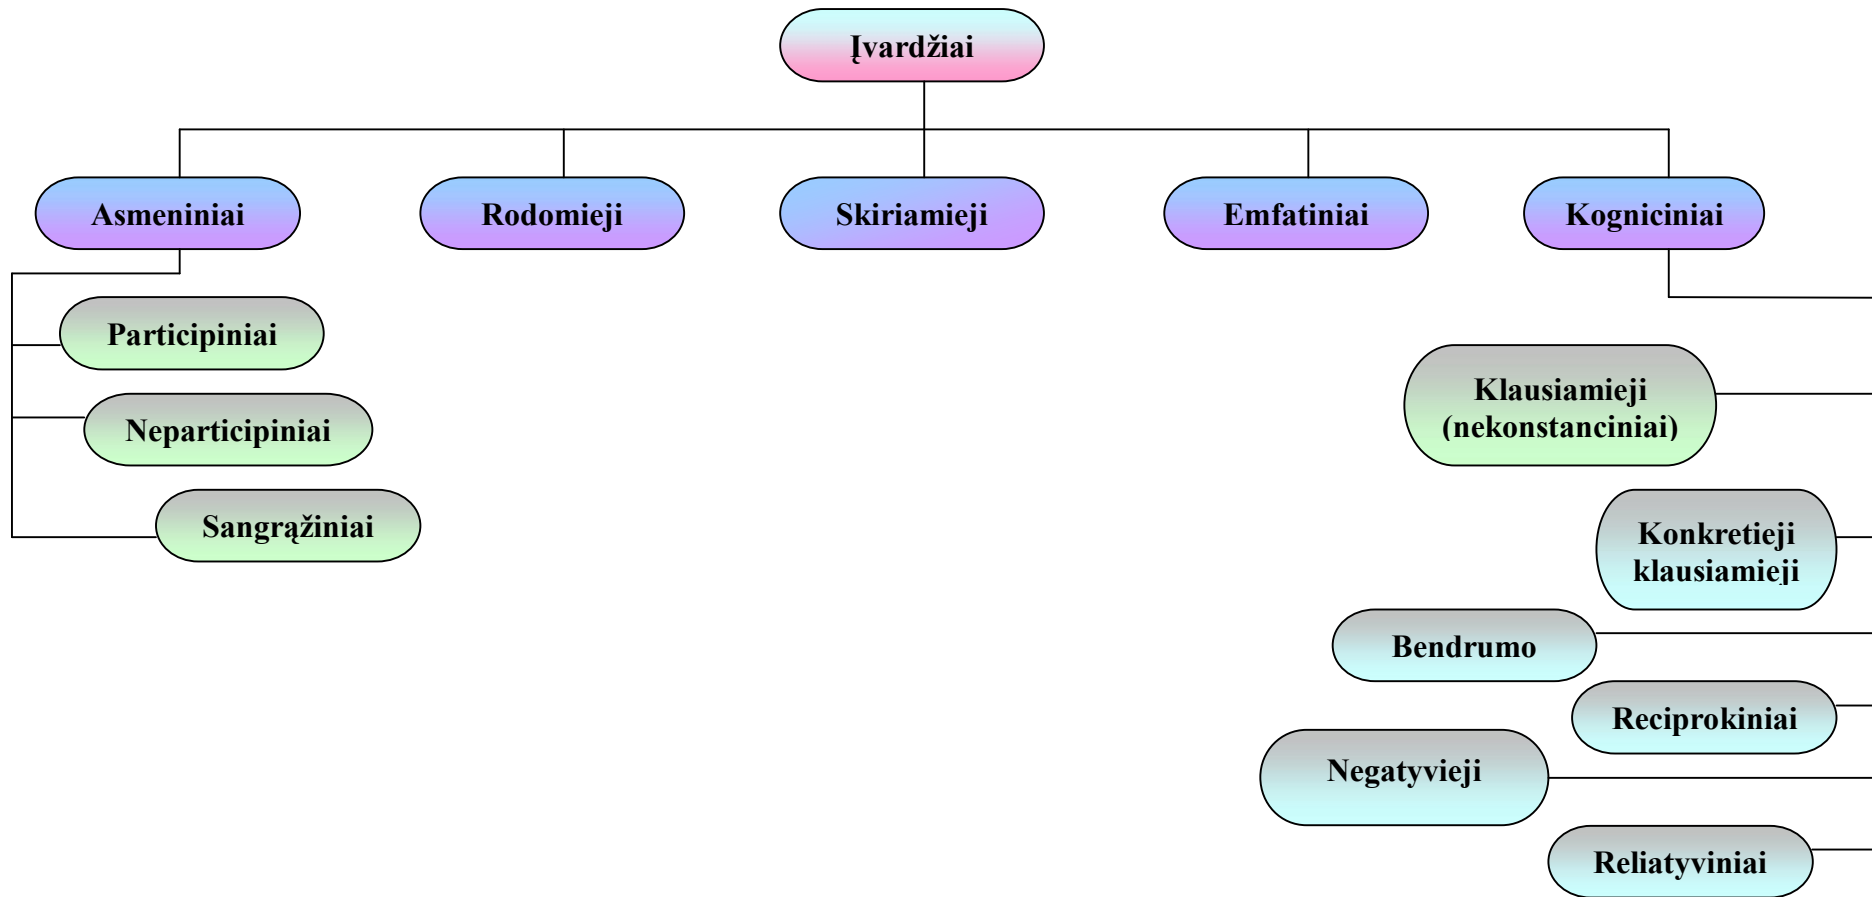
Įvardžiai

Asmeniniai

Rodomieji

Skiriamieji

Emfatiniai

Kogniciniai

Participiniai

Neparticipiniai

Sangrąžiniai

Klausiamieji (nekonstanciniai)

Konkretieji klausiamieji

Bendrumo

Reciprokiniai

Negatyvieji

Reliatyviniai